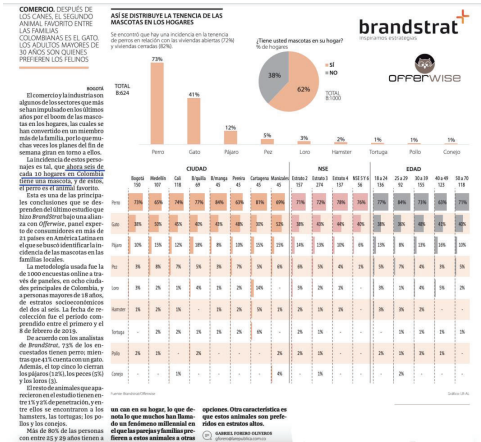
COMERCIO. DESPUÉS DE LOS CANES, EL SEGUNDO ANIMAL FAVORITO ENTRE LAS FAMILIAS COLOMBIANAS ES EL GATO. LOS ADULTOS MAYORES DE 30 AÑOS SON QUIENES PREFIEREN LOS FELINOS

BOGOTÁ

El comercio y la industria son algunos de los sectores que más se han impulsado en los últimos años por el boom de las mascotas en los hogares, las cuales se han convertido en un miembro más de la familia, por lo que muchas veces los planes del fin de semana giran en torno a ellas.

La incidencia de estos personajes es tal, que ahora seis de cada 10 hogares en Colombia tiene una mascota, y de estos, el perro es el animal favorito.

Esta es una de las principales conclusiones que se desprenden del último estudio que hizo BrandStrat bajo una alianza con Offerwise, panel experto de consumidores en más de 21 países en América Latina en el que se buscó identificar la incidencia de las mascotas en las familias locales.

La metodología usada fue la de 1000 encuestas online a través de paneles, en ocho ciudades principales de Colombia, y a personas mayores de 18 años, de estratos socioeconómicos del dos al seis. La fecha de recolección fue el periodo comprendido entre el primero y el 8 de febrero de 2016.

De acuerdo con los analistas de BrandStrat, 73% de los encuestados tienen perro; mientras que 41% cuenta con un gato. Además, el top cinco lo cierran los pájaros (12%), los peces (5%) y los loros (3).

El resto de animales que aparecieron en el estudio tienen entre 1% y 2% de penetración, y entre ellos se encontraron a los hamsters, las tortugas; los pollos y los conejos.

Más de 80% de las personas con entre 25 y 29 años tienen a

ASÍ SE DISTRIBUYE LA TENENCIA DE LAS MASCOTAS EN LOS HOGARES

Se encontró que hay una incidencia en la tenencia de perros en relación con las viviendas abiertas (72%) y viviendas cerradas (82%).

TOTAL B:624

| Perro | Gato | Pájaro | Pez | Loro | Hamster | Tortuga | Pollo | Conejo |
|---|---|---|---|---|---|---|---|---|
| 73% | 41% | 12% | 5% | 3% | 2% | 1% | 1% | 1% |

¿Tiene usted mascotas en su hogar? % de hogares

SÍ NO

38% 62%

TOTAL B:1000

brandstrat insights estratégicos

Offerwise

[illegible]

Fuente: Brandstrat/Offerwise

un can en su hogar, lo que denota lo que muchos han llamado un fenómeno millennial en el que las parejas y familias prefieren a estos animales a otras

opciones. Otra característica es que estos animales son preferidos en estratos altos.

GABRIEL FORERO CIFUENTES
gforero@larepublica.com.co